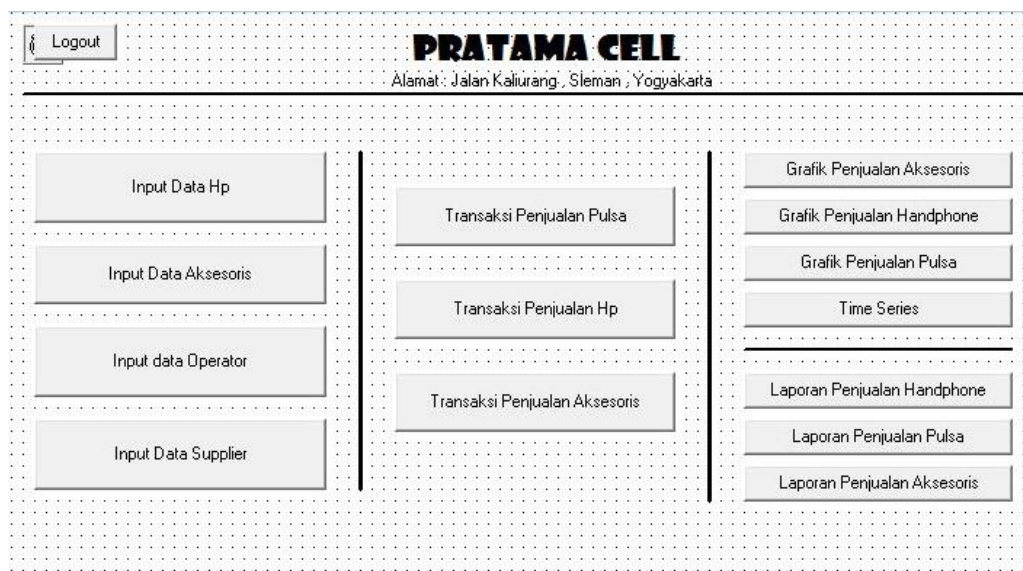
Logout

PRATAMA CELL

Alamat : Jalan Kaliurang , Sleman , Yogyakarta

Input Data Hp

Input Data Aksesoris

Input data Operator

Input Data Supplier

Transaksi Penjualan Pulsa

Transaksi Penjualan Hp

Transaksi Penjualan Aksesoris

Grafik Penjualan Aksesoris

Grafik Penjualan Handphone

Grafik Penjualan Pulsa

Time Series

Laporan Penjualan Handphone

Laporan Penjualan Pulsa

Laporan Penjualan Aksesoris